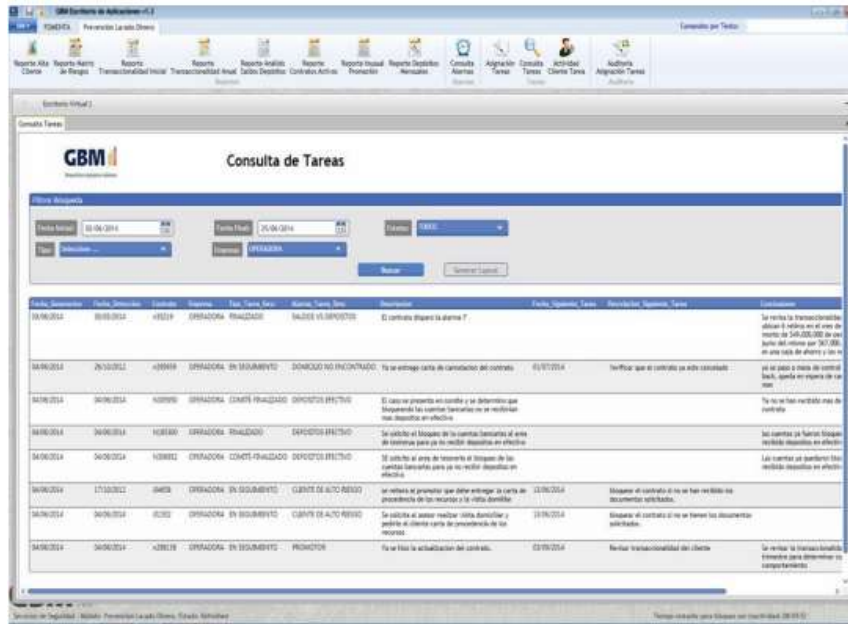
GBM Escritorio de Aplicaciones v1.3

FOMENTA    Prevención Lavado Dinero

Comando por Texto

Reporte Alta Cliente | Reporte Matriz de Riesgos | Reporte Transaccionalidad Inicial | Reporte Transaccionalidad Anual | Reporte Análisis Saldos Depósitos | Reporte Contratos Activos | Reporte Inusual Promotor | Reporte Depósitos Mensuales | Consulta Alertas | Asignación Tareas | Consulta Tareas | Actividad Cliente Tarea | Auditoría Asignación Tareas

Reportes    Alertas    Tareas    Auditoría

Escritorio Virtual 1

Consulta Tareas

GBM

Consulta de Tareas

Filtros Búsqueda

Fecha Inicial: 01/06/2014    Fecha Final: 25/06/2014    Estatus: TODO

Tipo: Seleccione ...    Empresa: OPERADORA

Buscar    Generar Layout

| Fecha_Generación | Fecha_Detección | Contrato | Empresa | Est_Tarea_Desc | Alarma_Tarea_Desc | Descripción | Fecha_Siguiente_Tarea | Descripción_Siguiente_Tarea | Conclusiones |
|---|---|---|---|---|---|---|---|---|---|
| 09/06/2014 | 30/05/2014 | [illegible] | OPERADORA | FINALIZADO | SALDOS VS DEPOSITOS | El contrato dispara la alarma 7 | | | Se revisa la transaccionalidad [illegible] |
| 04/06/2014 | 26/10/2012 | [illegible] | OPERADORA | EN SEGUIMIENTO | DOMICILIO NO ENCONTRADO | Ya se entregó carta de cancelación del contrato | 01/07/2014 | Verificar que el contrato ya esté cancelado | ya se pasó a mesa de control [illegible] |
| 04/06/2014 | 04/06/2014 | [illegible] | OPERADORA | COMITÉ FINALIZADO | DEPOSITOS EFECTIVO | El caso se presentó en comité y se determinó que bloquearán las cuentas bancarias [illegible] | | | Ya no se han recibido más de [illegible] |
| 04/06/2014 | 04/06/2014 | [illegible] | OPERADORA | FINALIZADO | DEPOSITOS EFECTIVO | Se solicitó el bloqueo de las cuentas bancarias al área de tesorería para ya no recibir depósitos en efectivo | | | las cuentas ya fueron bloque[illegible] |
| 04/06/2014 | 04/06/2014 | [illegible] | OPERADORA | COMITÉ FINALIZADO | DEPOSITOS EFECTIVO | SE solicitó al área de tesorería el bloqueo de las cuentas bancarias para ya no recibir depósitos en efectivo | | | Las cuentas ya quedaron bloq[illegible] |
| 04/06/2014 | 17/10/2012 | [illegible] | OPERADORA | EN SEGUIMIENTO | CLIENTE DE ALTO RIESGO | se reiteró al promotor que debe entregar la carta de procedencia de los recursos y la visita domicilio | 13/06/2014 | bloquear el contrato si no se han recibido los documentos solicitados | |
| 04/06/2014 | 04/06/2014 | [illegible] | OPERADORA | EN SEGUIMIENTO | CLIENTE DE ALTO RIESGO | Se solicita al asesor realizar visita domiciliar y pedirle al cliente carta de procedencia de los recursos | 13/06/2014 | bloquear el contrato si no se tienen los documentos solicitados | |
| 04/06/2014 | 04/06/2014 | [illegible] | OPERADORA | EN SEGUIMIENTO | PROMOTOR | Ya se hizo la actualización del contrato | 02/09/2014 | Revisar transaccionalidad del cliente | Se revisa la transaccionalidad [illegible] |

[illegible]